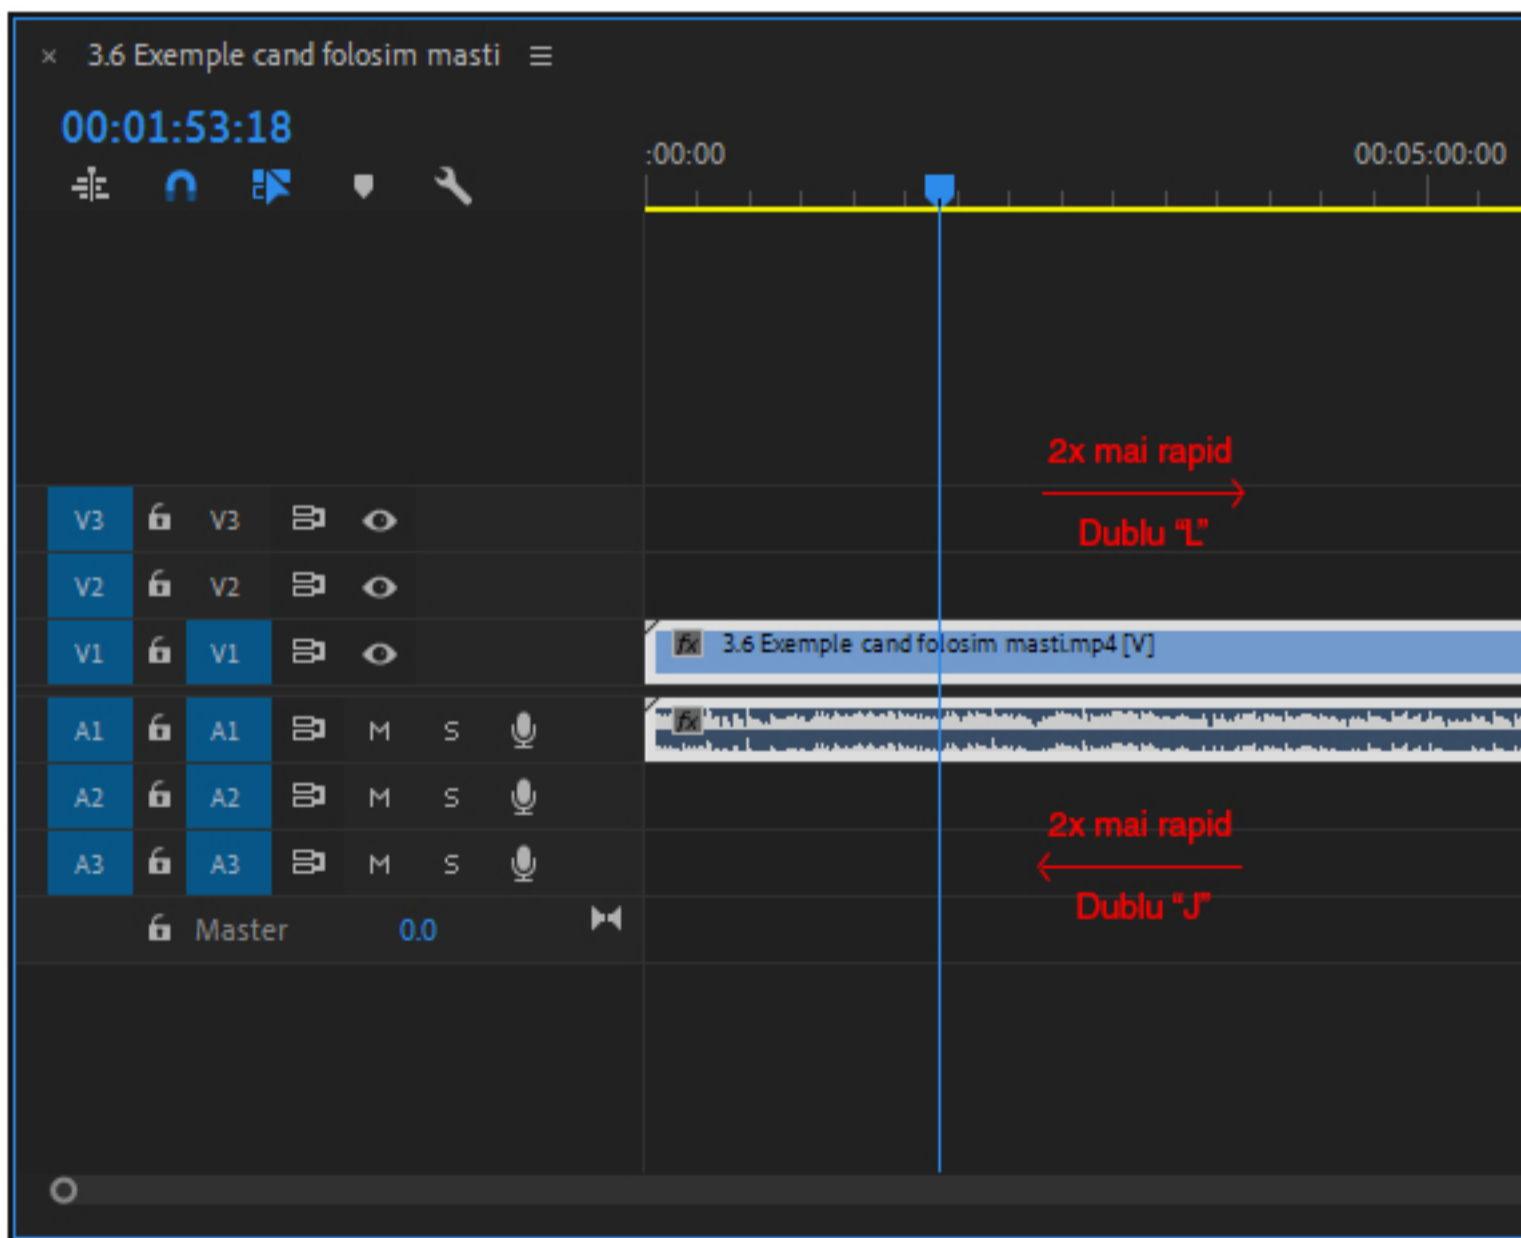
× 3.6 Exemple cand folosim masti ≡

00:01:53:18

:00:00

00:05:00:00

2x mai rapid

Dublu "L"

V3 V3
V2 V2
V1 V1

fx 3.6 Exemple cand folosim masti.mp4 [V]

fx

A1 A1 M S
A2 A2 M S
A3 A3 M S

2x mai rapid

Dublu "J"

Master 0.0